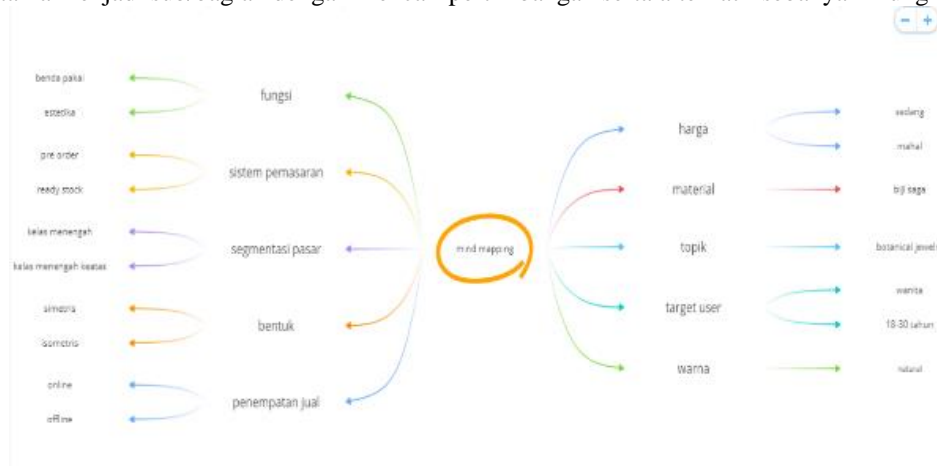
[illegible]

- +

benda pakai

estetika

fungsi

pre order

ready stock

sistem pemasaran

kelas menengah

kelas menengah keatas

segmentasi pasar

simetris

isometris

bentuk

online

offline

penempatan jual

mind mapping

harga

sedang

mahal

material

biji saga

topik

botanical jewel

target user

wanita

18-30 tahun

warna

natural